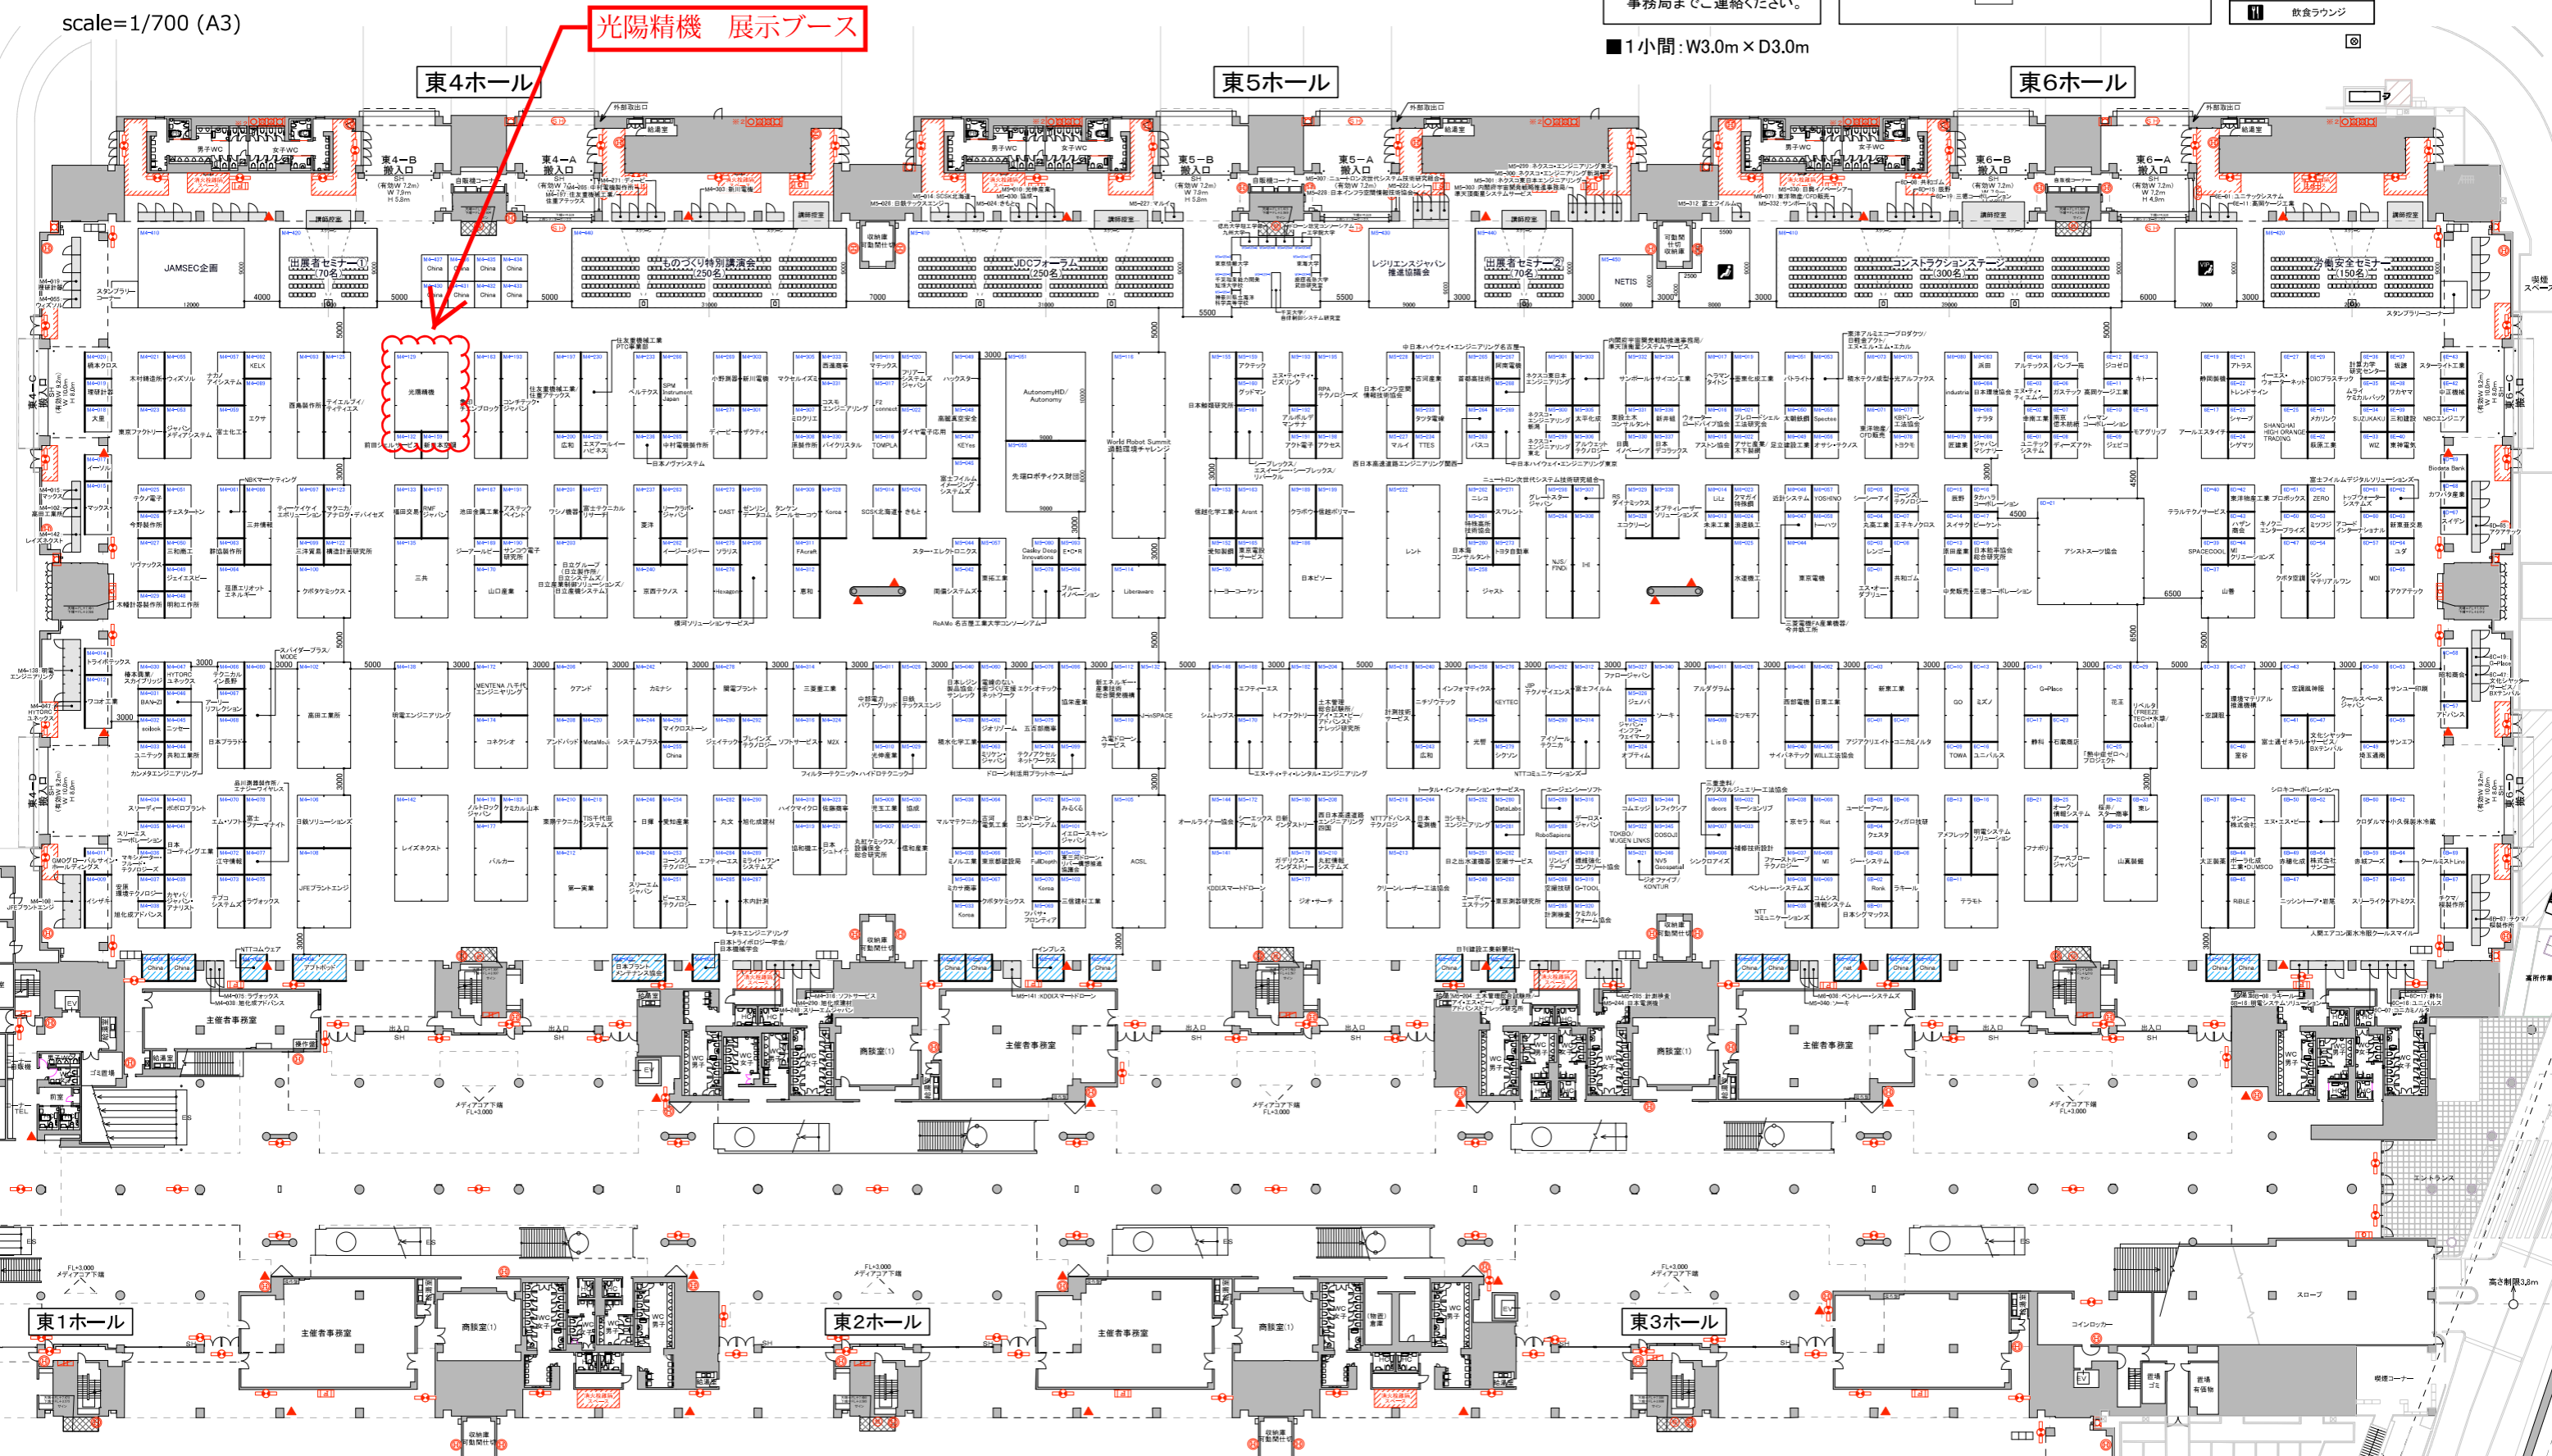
scale=1/700 (A3)

光陽精機　展示ブース

事務局までご連絡ください。

飲食ラウンジ

■1小間：W3.0m × D3.0m

東4ホール

東5ホール

東6ホール

JAMSEC企画

出展者セミナー①（70名）

ものづくり特別講演会（250名）

JDCフォーラム（250名）

レジリエンスジャパン推進協議会

出展者セミナー②（70名）

NETIS

コンストラクションステージ（300名）

労働安全セミナー（150名）

光陽精機

主催者事務室

商談室(1)

東1ホール

東2ホール

東3ホール

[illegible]